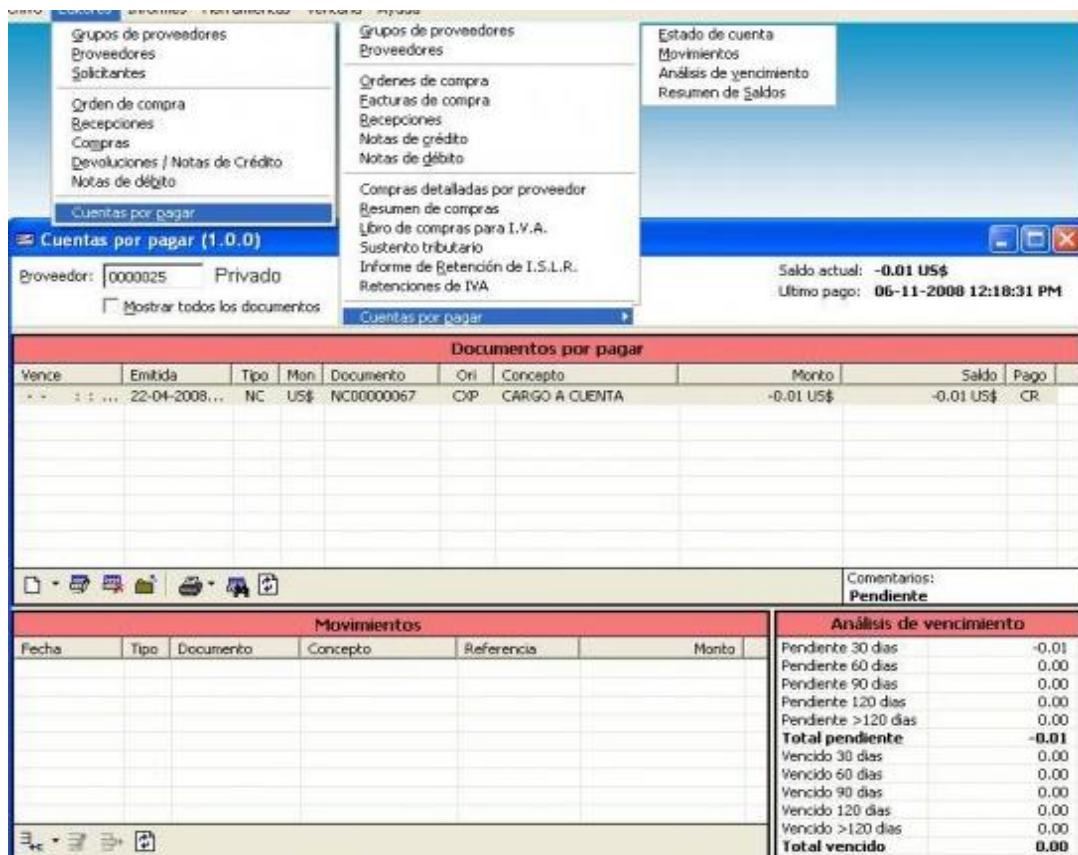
Grupos de proveedores
Proveedores
Solicitantes

Orden de compra
Recepciones
Compras
Devoluciones / Notas de Crédito
Notas de débito

Cuentas por pagar

Grupos de proveedores
Proveedores

Ordenes de compra
Facturas de compra
Recepciones
Notas de crédito
Notas de débito

Compras detalladas por proveedor
Resumen de compras
Libro de compras para I.V.A.
Sustento tributario
Informe de Retención de I.S.L.R.
Retenciones de IVA

Cuentas por pagar

Estado de cuenta
Movimientos
Análisis de vencimiento
Resumen de Saldos

Cuentas por pagar (1.0.0)

Proveedor: 0000025 Privado
Mostrar todos los documentos

Saldo actual: -0.01 US$
Ultimo pago: 06-11-2008 12:18:31 PM

Documentos por pagar

| Vence | Emitida | Tipo | Mon | Documento | Ori | Concepto | Monto | Saldo | Pago |
|---|---|---|---|---|---|---|---|---|---|
| - - : : ... | 22-04-2008... | NC | US$ | NC00000067 | CXP | CARGO A CUENTA | -0.01 US$ | -0.01 US$ | CR |

Comentarios:
Pendiente

Movimientos

| Fecha | Tipo | Documento | Concepto | Referencia | Monto |
|---|---|---|---|---|---|

Análisis de vencimiento

| | |
|---|---|
| Pendiente 30 dias | -0.01 |
| Pendiente 60 dias | 0.00 |
| Pendiente 90 dias | 0.00 |
| Pendiente 120 dias | 0.00 |
| Pendiente >120 dias | 0.00 |
| Total pendiente | -0.01 |
| Vencido 30 dias | 0.00 |
| Vencido 60 dias | 0.00 |
| Vencido 90 dias | 0.00 |
| Vencido 120 dias | 0.00 |
| Vencido >120 dias | 0.00 |
| Total vencido | 0.00 |